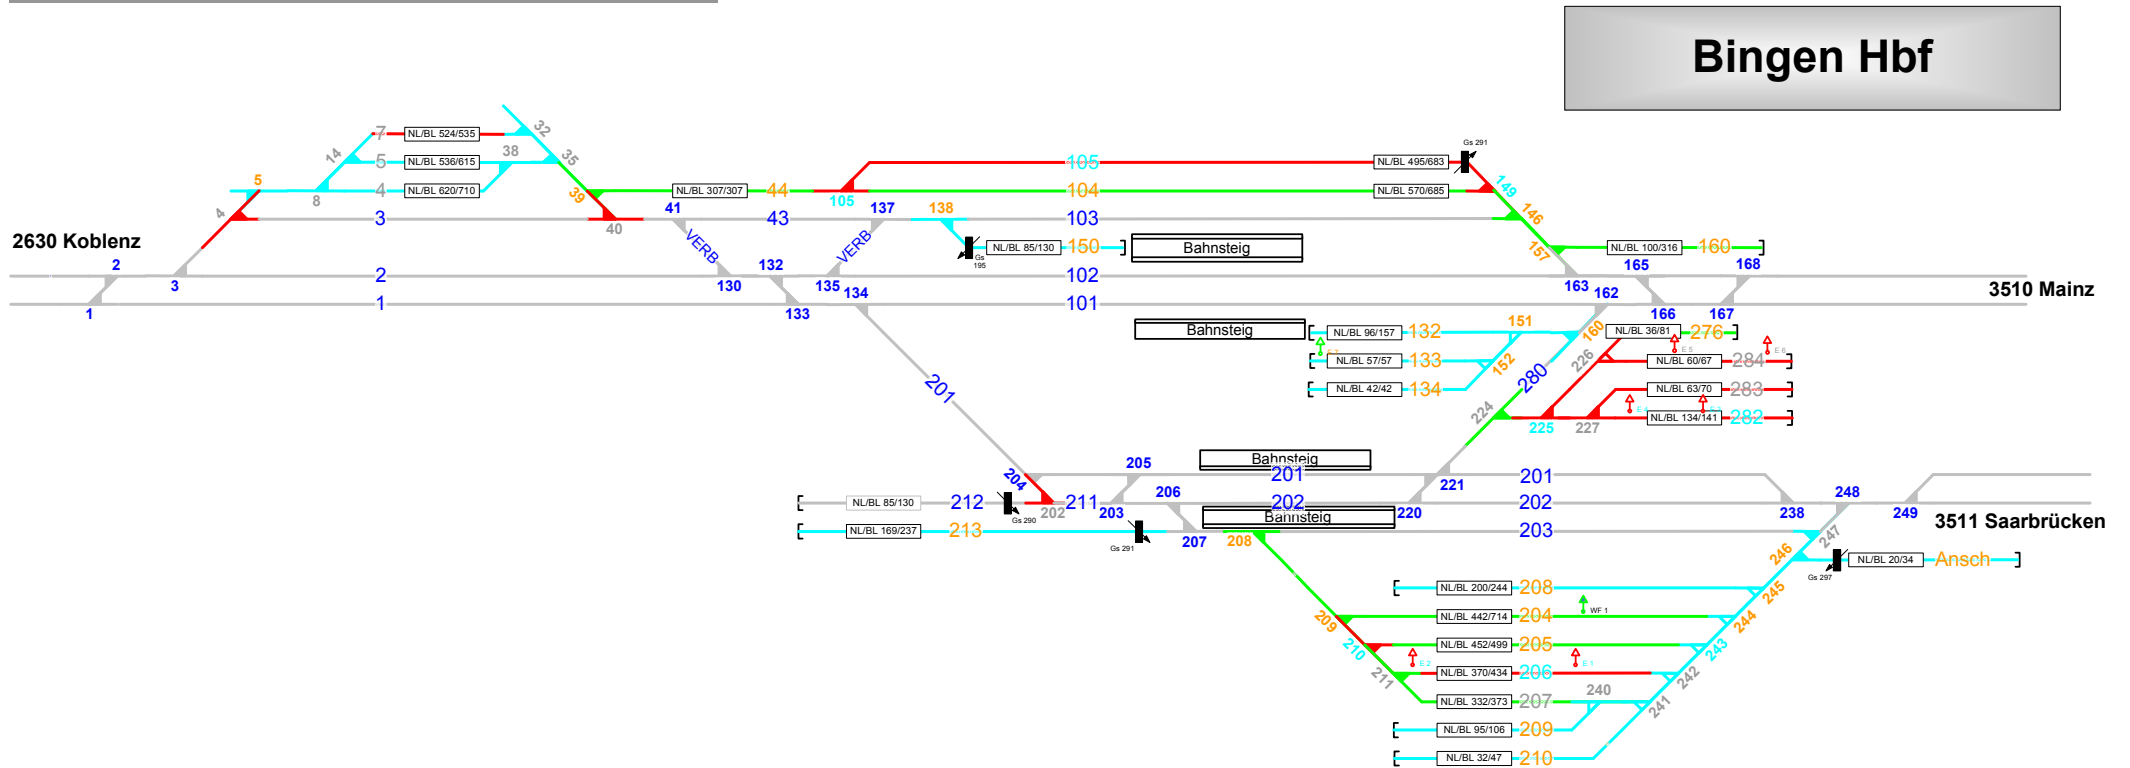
Bingen Hbf

2630 Koblenz

3510 Mainz

3511 Saarbrücken

7 NL/BL 524/535
5 NL/BL 536/615
4 NL/BL 620/710
3
2
1
32
35
14
38
8
5
4
39
40
41
NL/BL 307/307 44
43
VERB
VERB
105
104
103
102
101
NL/BL 495/683
NL/BL 570/685
Gs 291
149
146
157
105
137
138
NL/BL 85/130 150
Gs 195
Bahnsteig
NL/BL 100/316 160
165
168
2
3
1
130
132
133
135
134
163
162
166
167
201
Bahnsteig
NL/BL 96/157 132
NL/BL 57/57 133
NL/BL 42/42 134
151
152
160
NL/BL 36/81 276
NL/BL 60/67 284
NL/BL 63/70 283
NL/BL 134/141 282
226
280
224
225
227
E 5
E 6
Bahnsteig
201
202
Bahnsteig
205
206
204
NL/BL 85/130 212
NL/BL 169/237 213
Gs 290
202
211
203
Gs 291
207
208
221
220
201
202
203
238
248
249
247
246
Gs 297
NL/BL 20/34 Ansch
NL/BL 200/244 208
NL/BL 442/714 204
NL/BL 452/499 205
NL/BL 370/434 206
NL/BL 332/373 207
NL/BL 95/106 209
NL/BL 32/47 210
WF 1
E 2
E 1
209
210
211
245
244
243
242
241
240